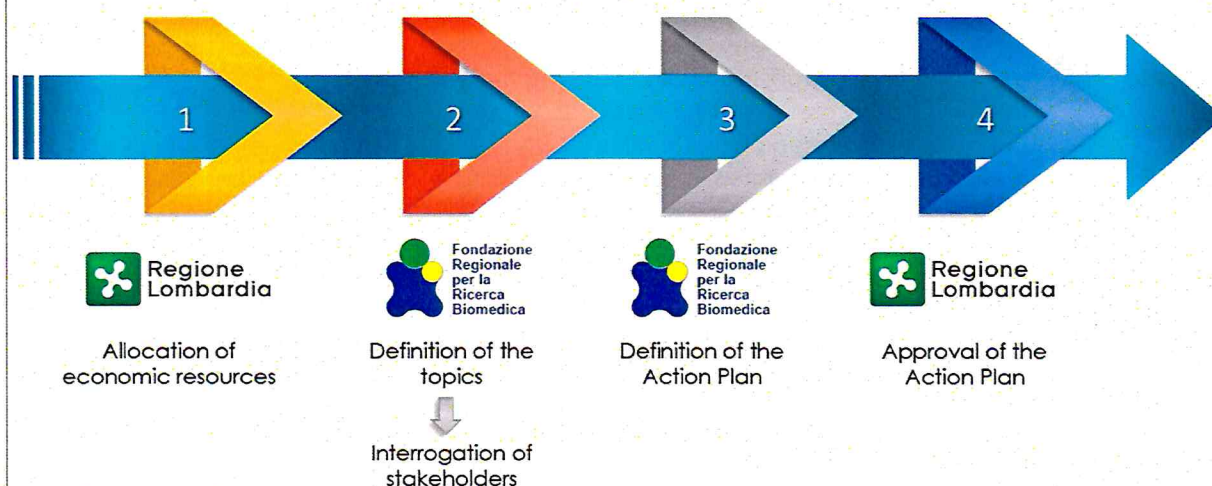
1

2

3

4

Regione Lombardia

Allocation of economic resources

Fondazione Regionale per la Ricerca Biomedica

Definition of the topics

Interrogation of stakeholders

Fondazione Regionale per la Ricerca Biomedica

Definition of the Action Plan

Regione Lombardia

Approval of the Action Plan